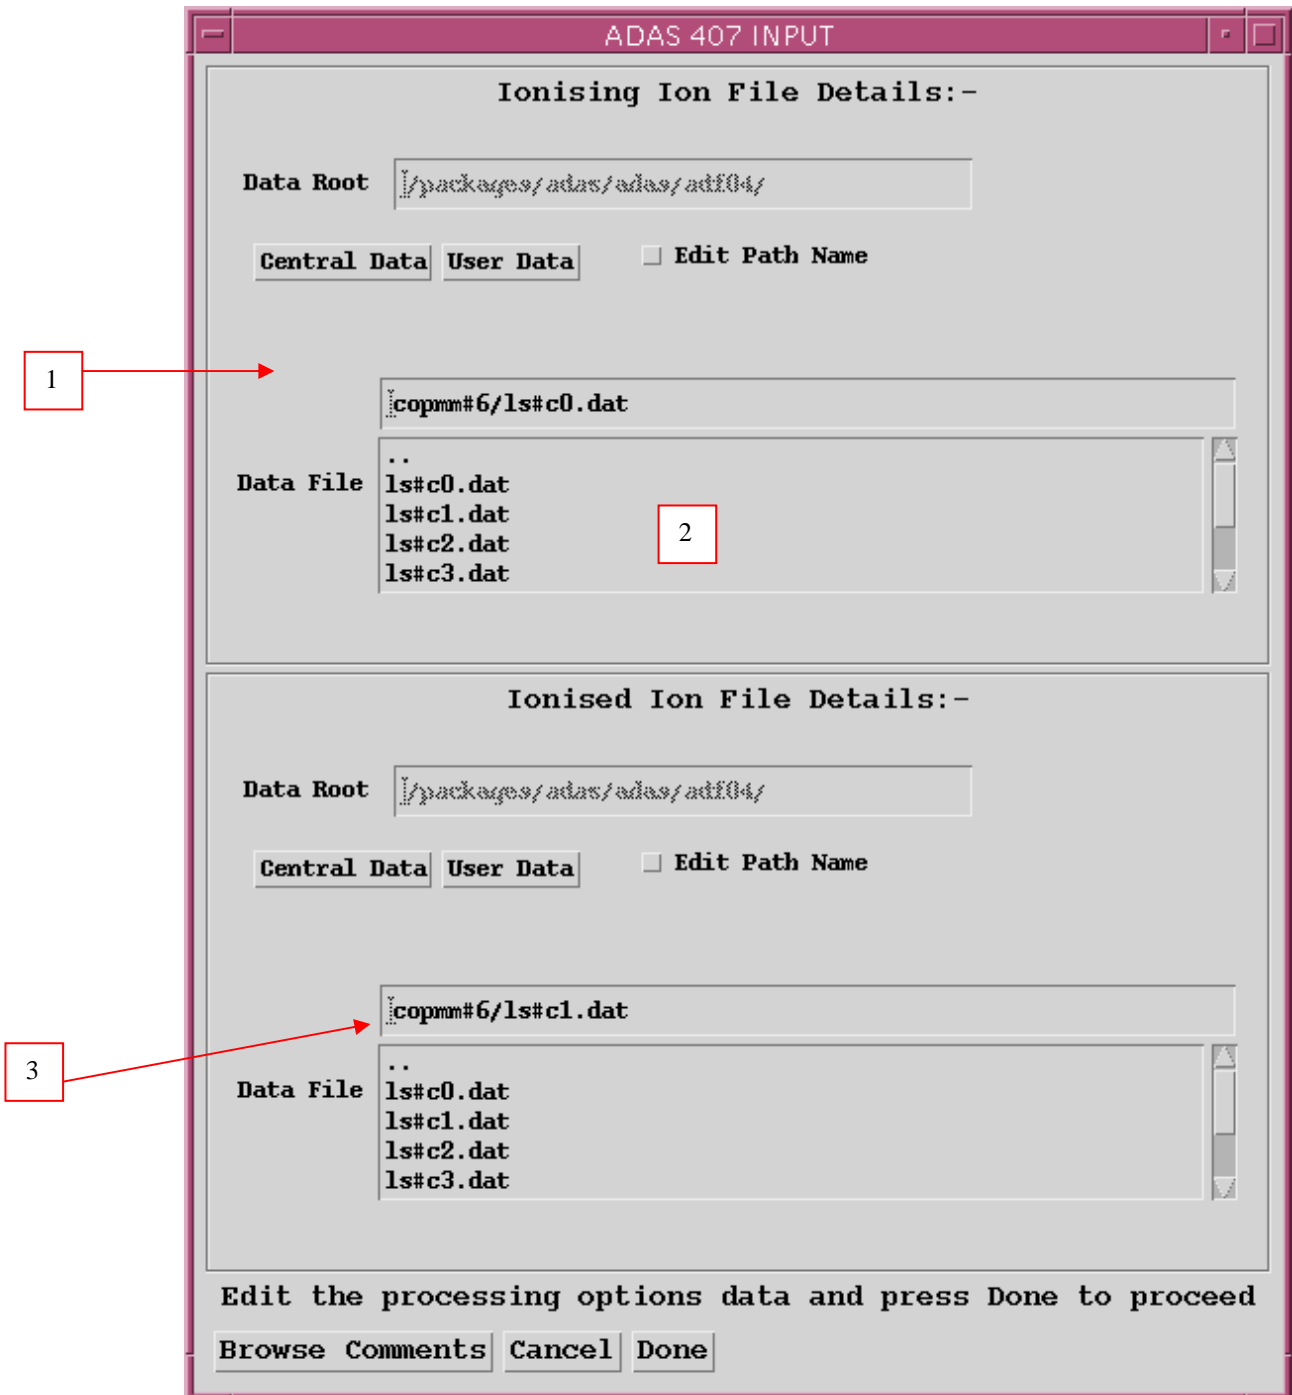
ADAS 407 INPUT

Ionising Ion File Details:-

Data Root /packages/adas/adas/adf04/

Central Data User Data

Edit Path Name

1

copmm#6/ls#c0.dat

Data File

..
ls#c0.dat
ls#c1.dat
ls#c2.dat
ls#c3.dat

2

Ionised Ion File Details:-

Data Root /packages/adas/adas/adf04/

Central Data User Data

Edit Path Name

copmm#6/ls#c1.dat

3

Data File

..
ls#c0.dat
ls#c1.dat
ls#c2.dat
ls#c3.dat

Edit the processing options data and press Done to proceed

Browse Comments Cancel Done